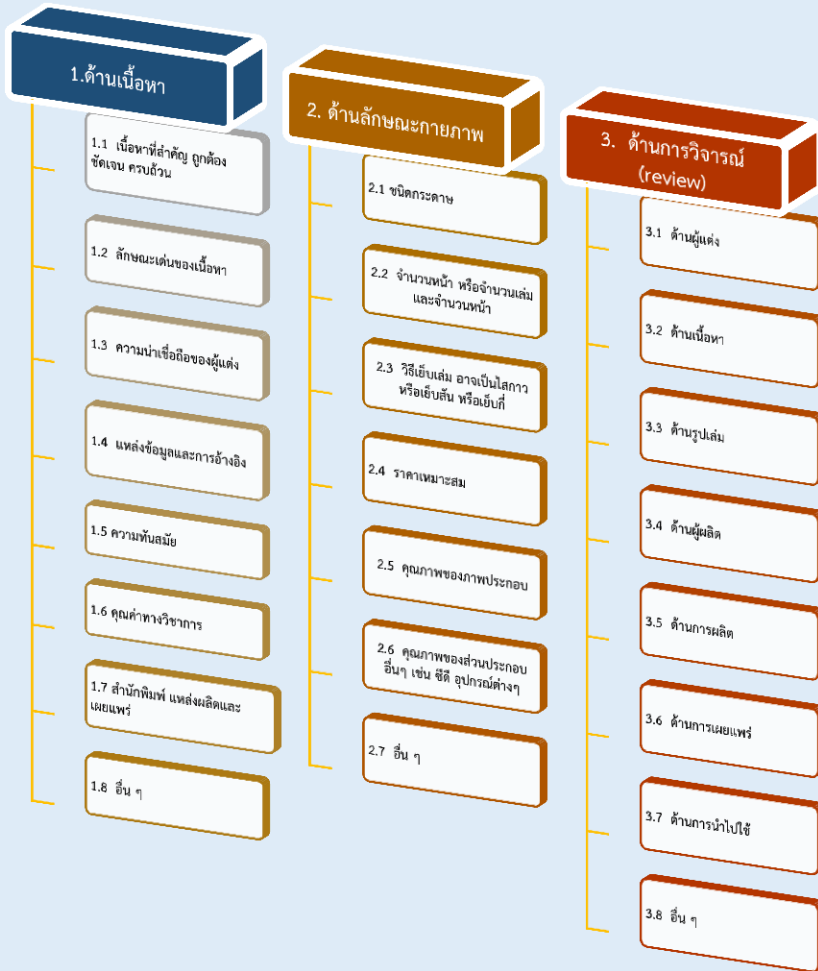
1.ด้านเนื้อหา

1.1 เนื้อหาที่สำคัญ ถูกต้อง ชัดเจน ครบถ้วน

1.2 ลักษณะเด่นของเนื้อหา

1.3 ความน่าเชื่อถือของผู้แต่ง

1.4 แหล่งข้อมูลและการอ้างอิง

1.5 ความทันสมัย

1.6 คุณค่าทางวิชาการ

1.7 สำนักพิมพ์ แหล่งผลิตและเผยแพร่

1.8 อื่น ๆ

2. ด้านลักษณะกายภาพ

2.1 ชนิดกระดาษ

2.2 จำนวนหน้า หรือจำนวนเล่มและจำนวนหน้า

2.3 วิธีเย็บเล่ม อาจเป็นไสกาว หรือเย็บสัน หรือเย็บกี่

2.4 ราคาเหมาะสม

2.5 คุณภาพของภาพประกอบ

2.6 คุณภาพของส่วนประกอบอื่นๆ เช่น ซีดี อุปกรณ์ต่างๆ

2.7 อื่น ๆ

3. ด้านการวิจารณ์ (review)

3.1 ด้านผู้แต่ง

3.2 ด้านเนื้อหา

3.3 ด้านรูปเล่ม

3.4 ด้านผู้ผลิต

3.5 ด้านการผลิต

3.6 ด้านการเผยแพร่

3.7 ด้านการนำไปใช้

3.8 อื่น ๆ